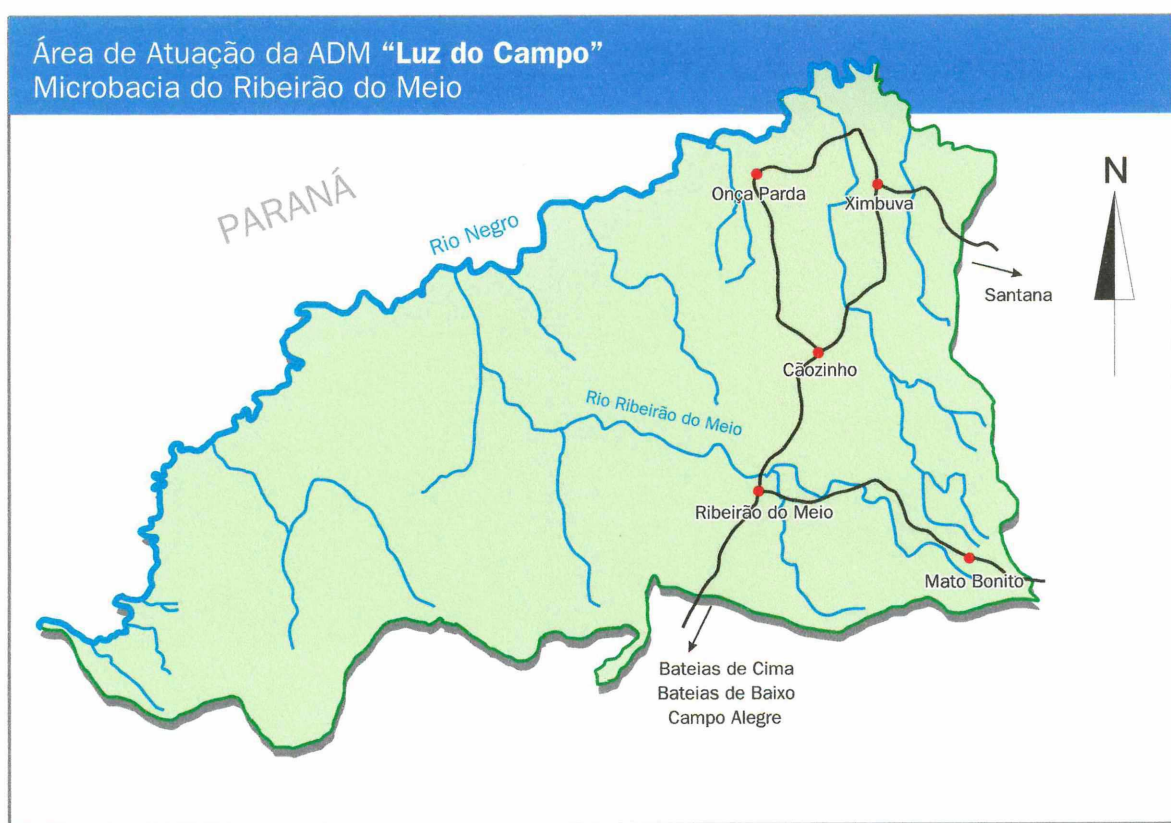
Área de Atuação da ADM **"Luz do Campo"**
Microbacia do Ribeirão do Meio

PARANÁ

Rio Negro

Onça Parda

Ximbuva

N

Santana

Cãozinho

Rio Ribeirão do Meio

Ribeirão do Meio

Mato Bonito

Bateias de Cima
Bateias de Baixo
Campo Alegre